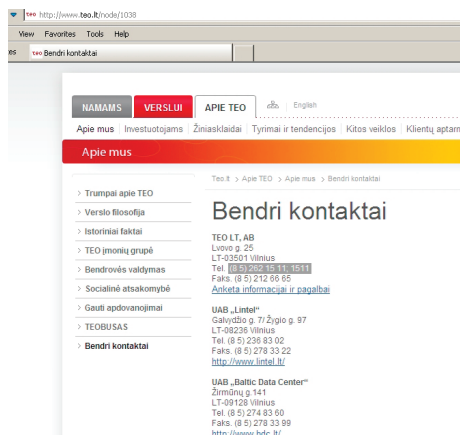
TEO http://www.teo.lt/node/1038
View Favorites Tools Help
TEO Bendri kontaktai

NAMAMS VERSLUI APIE TEO English
Apie mus | Investuotojams | Žiniasklaidai | Tyrimai ir tendencijos | Kitos veiklos | Klientų aptarn

Apie mus

Trumpai apie TEO
Verslo filosofija
Istoriniai faktai
TEO įmonių grupė
Bendrovės valdymas
Socialinė atsakomybė
Gauti apdovanojimai
TEOBUSAS
Bendri kontaktai

Teo.lt > Apie TEO > Apie mus > Bendri kontaktai

Bendri kontaktai

TEO LT, AB
Lvovo g. 25
LT-03501 Vilnius
Tel. (8 5) 262 15 11, 1511
Faks. (8 5) 212 66 65
Anketa informacijai ir pagalbai

UAB „Lintel"
Galvydžio g. 7/ Žygio g. 97
LT-08236 Vilnius
Tel. (8 5) 236 83 02
Faks. (8 5) 278 33 22
http://www.lintel.lt/

UAB „Baltic Data Center"
Žirmūnų g.141
LT-09128 Vilnius
Tel. (8 5) 274 83 60
Faks. (8 5) 278 33 99
http://www.bdc.lt/